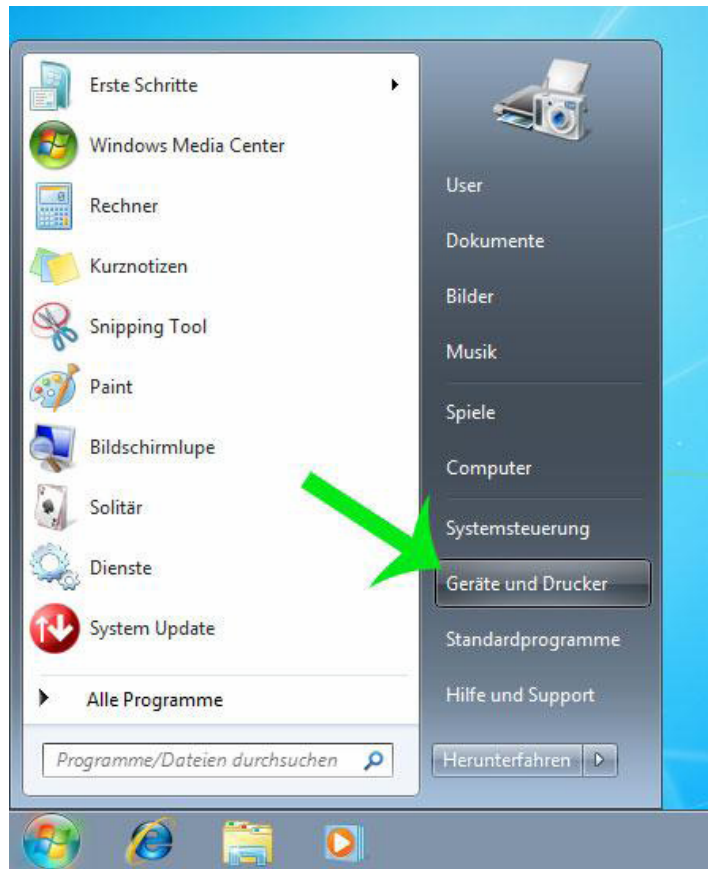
Erste Schritte
Windows Media Center
Rechner
Kurznotizen
Snipping Tool
Paint
Bildschirmlupe
Solitär
Dienste
System Update
Alle Programme
Programme/Dateien durchsuchen

User
Dokumente
Bilder
Musik
Spiele
Computer
Systemsteuerung
Geräte und Drucker
Standardprogramme
Hilfe und Support
Herunterfahren